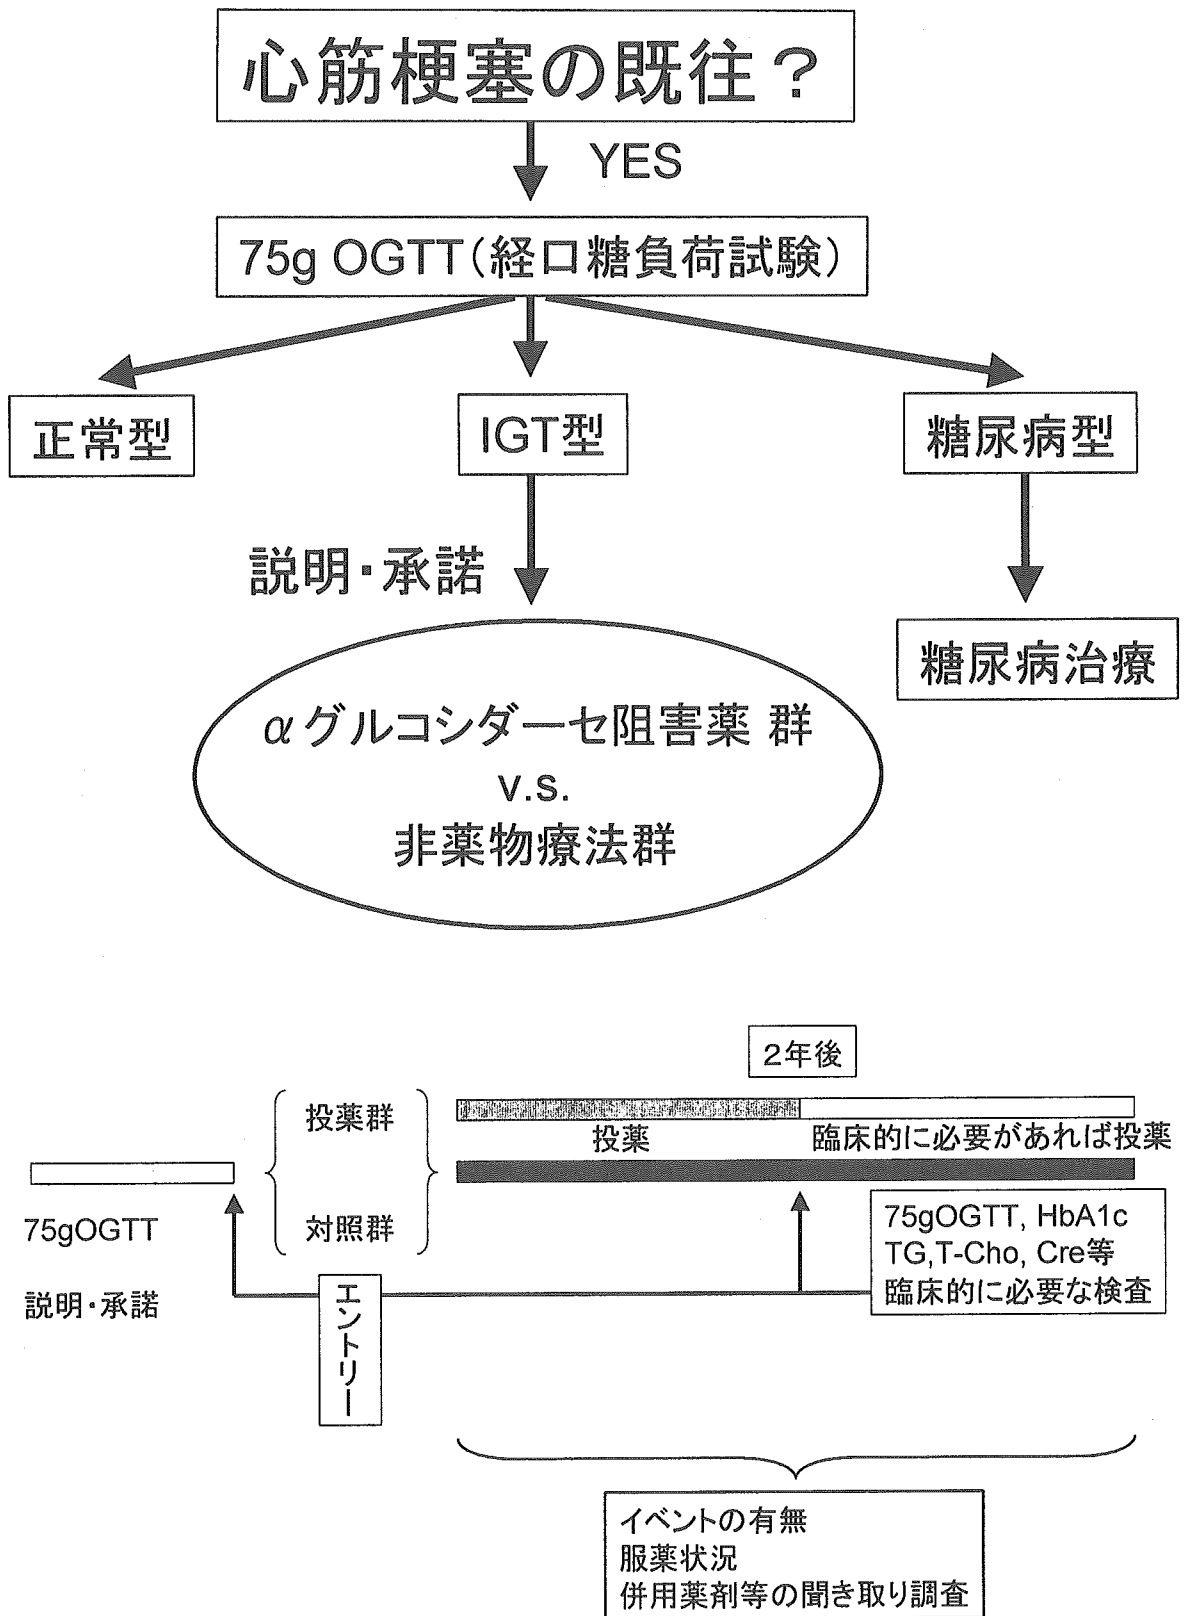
心筋梗塞の既往？

YES

75g OGTT（経口糖負荷試験）

正常型

IGT型

糖尿病型

説明・承諾

糖尿病治療

$\alpha$グルコシダーセ阻害薬 群
v.s.
非薬物療法群

2年後

投薬群

対照群

投薬

臨床的に必要があれば投薬

75gOGTT

説明・承諾

エントリー

75gOGTT, HbA1c
TG,T-Cho, Cre等
臨床的に必要な検査

イベントの有無
服薬状況
併用薬剤等の聞き取り調査